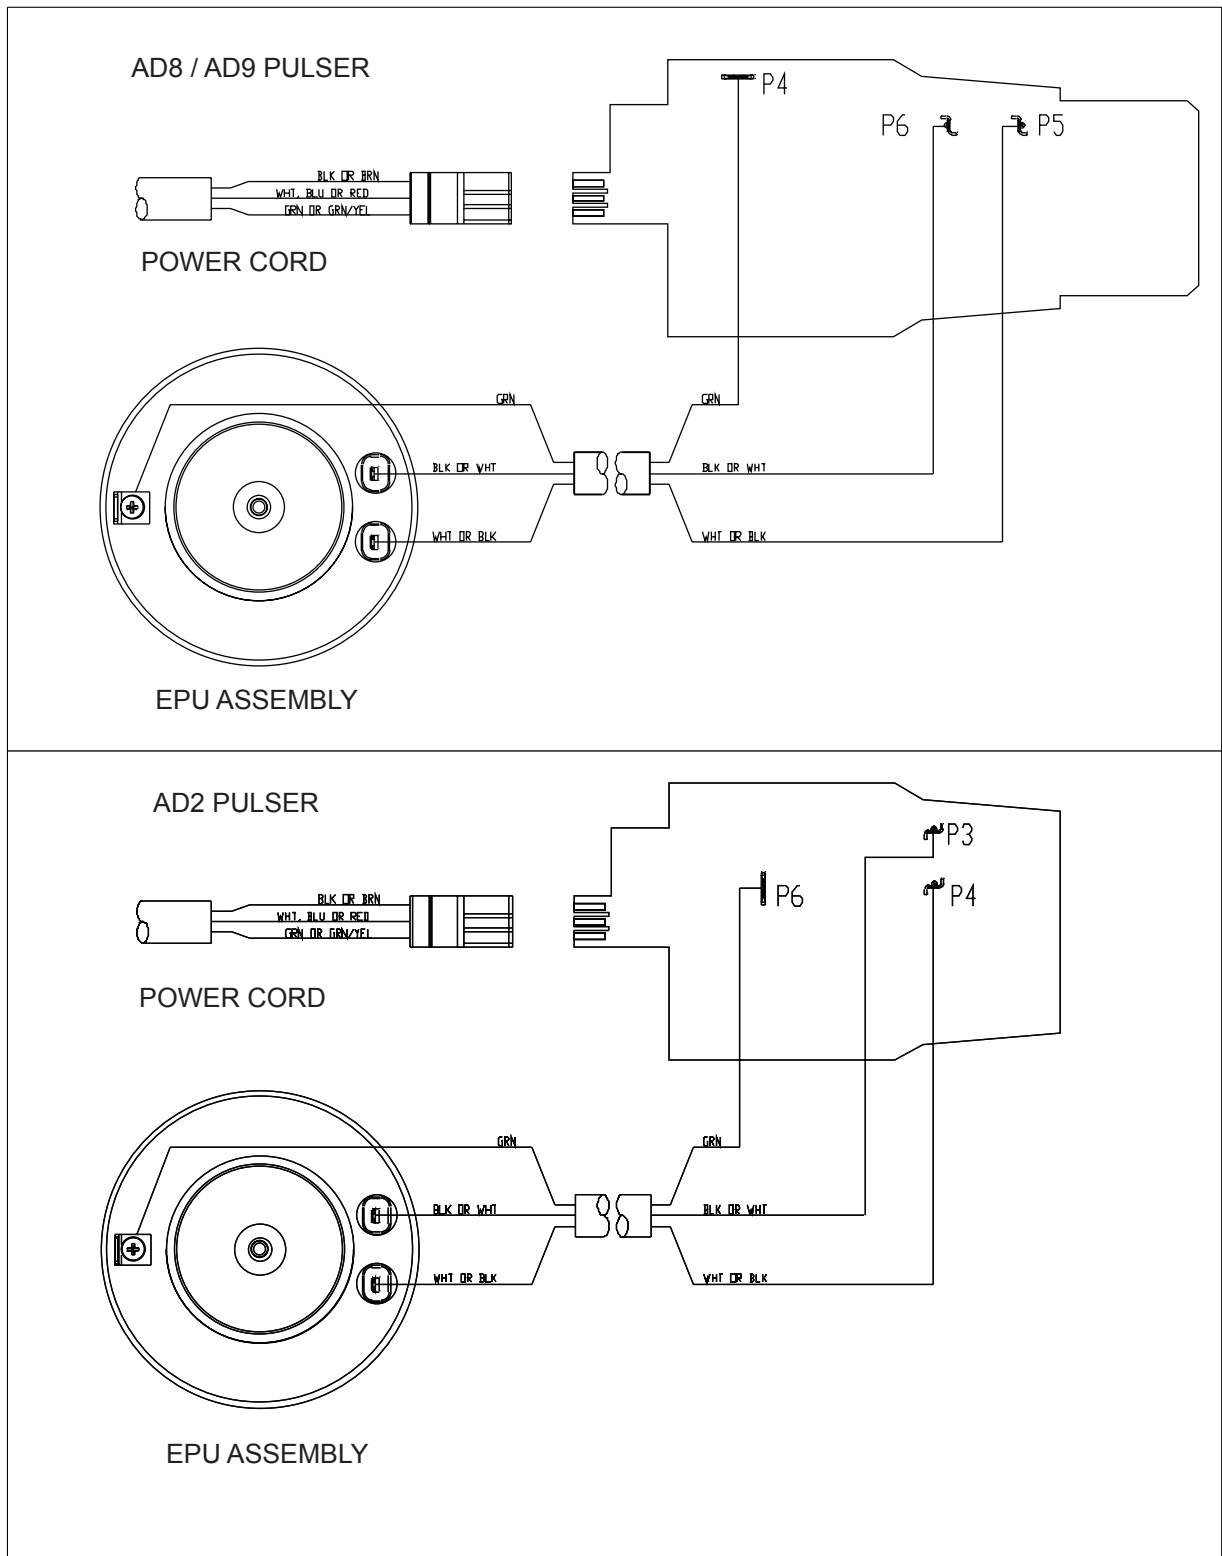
AD8 / AD9 PULSER

P4

P6

P5

BLK OR BRN
WHT, BLU OR RED
GRN OR GRN/YEL

POWER CORD

GRN

GRN

BLK OR WHT

BLK OR WHT

WHT OR BLK

WHT OR BLK

EPU ASSEMBLY

AD2 PULSER

P3

P6

P4

BLK OR BRN
WHT, BLU OR RED
GRN OR GRN/YEL

POWER CORD

GRN

GRN

BLK OR WHT

BLK OR WHT

WHT OR BLK

WHT OR BLK

EPU ASSEMBLY